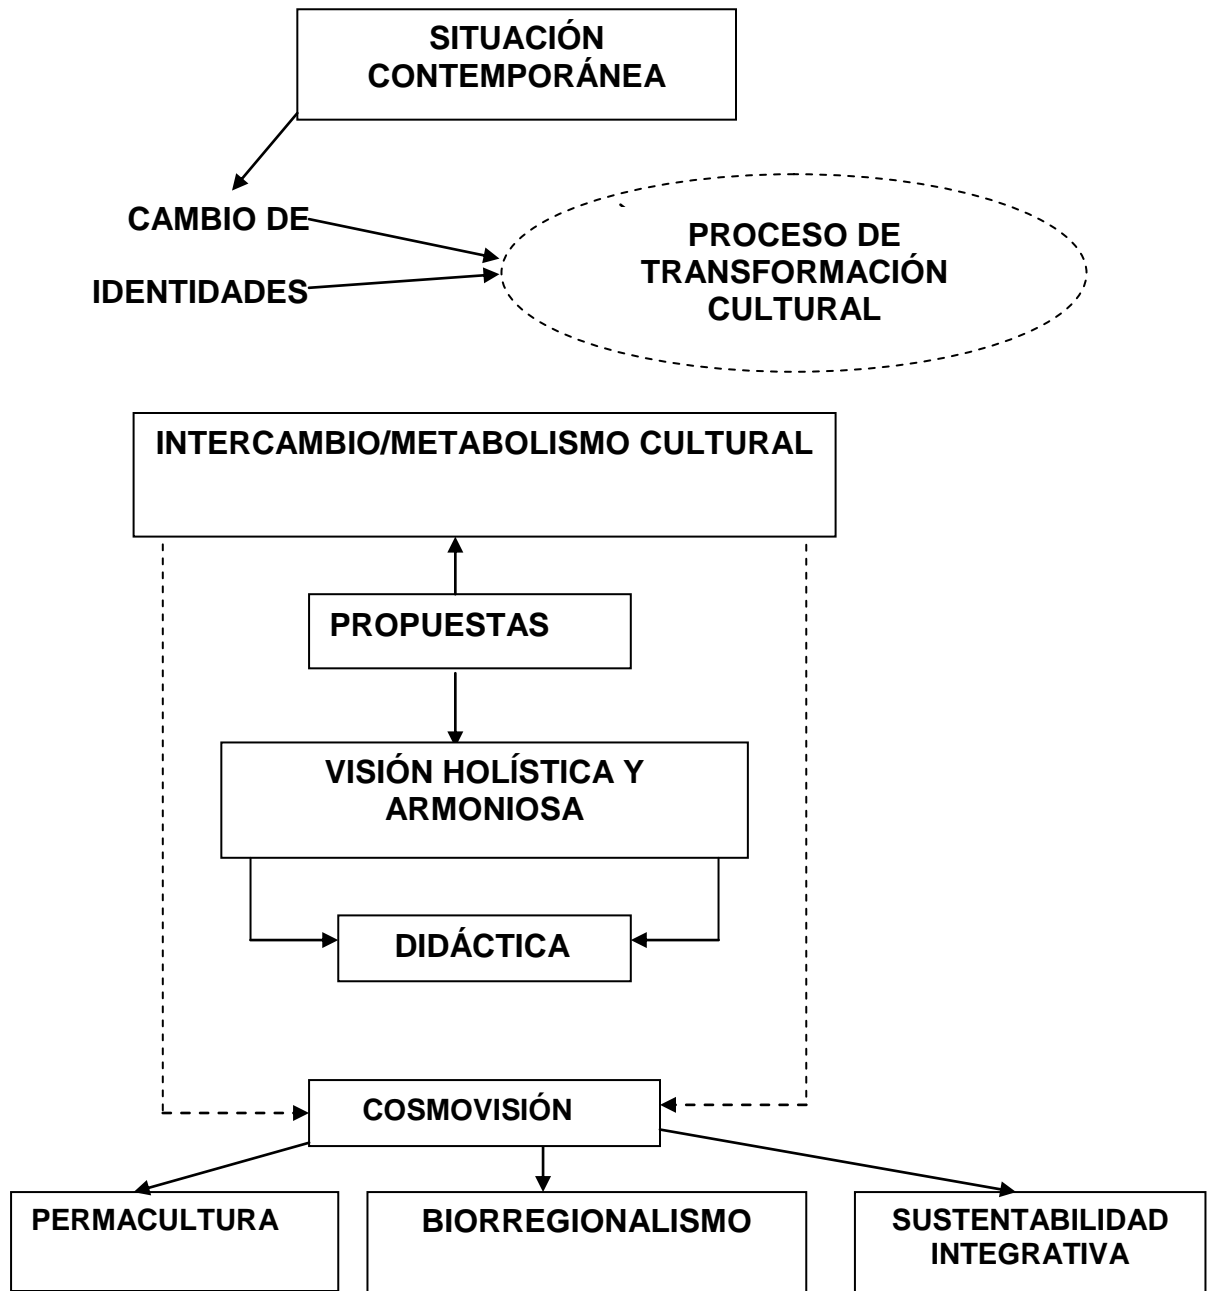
SITUACIÓN CONTEMPORÁNEA

CAMBIO DE

IDENTIDADES

PROCESO DE TRANSFORMACIÓN CULTURAL

INTERCAMBIO/METABOLISMO CULTURAL

PROPUESTAS

VISIÓN HOLÍSTICA Y ARMONIOSA

DIDÁCTICA

COSMOVISIÓN

PERMACULTURA

BIORREGIONALISMO

SUSTENTABILIDAD INTEGRATIVA